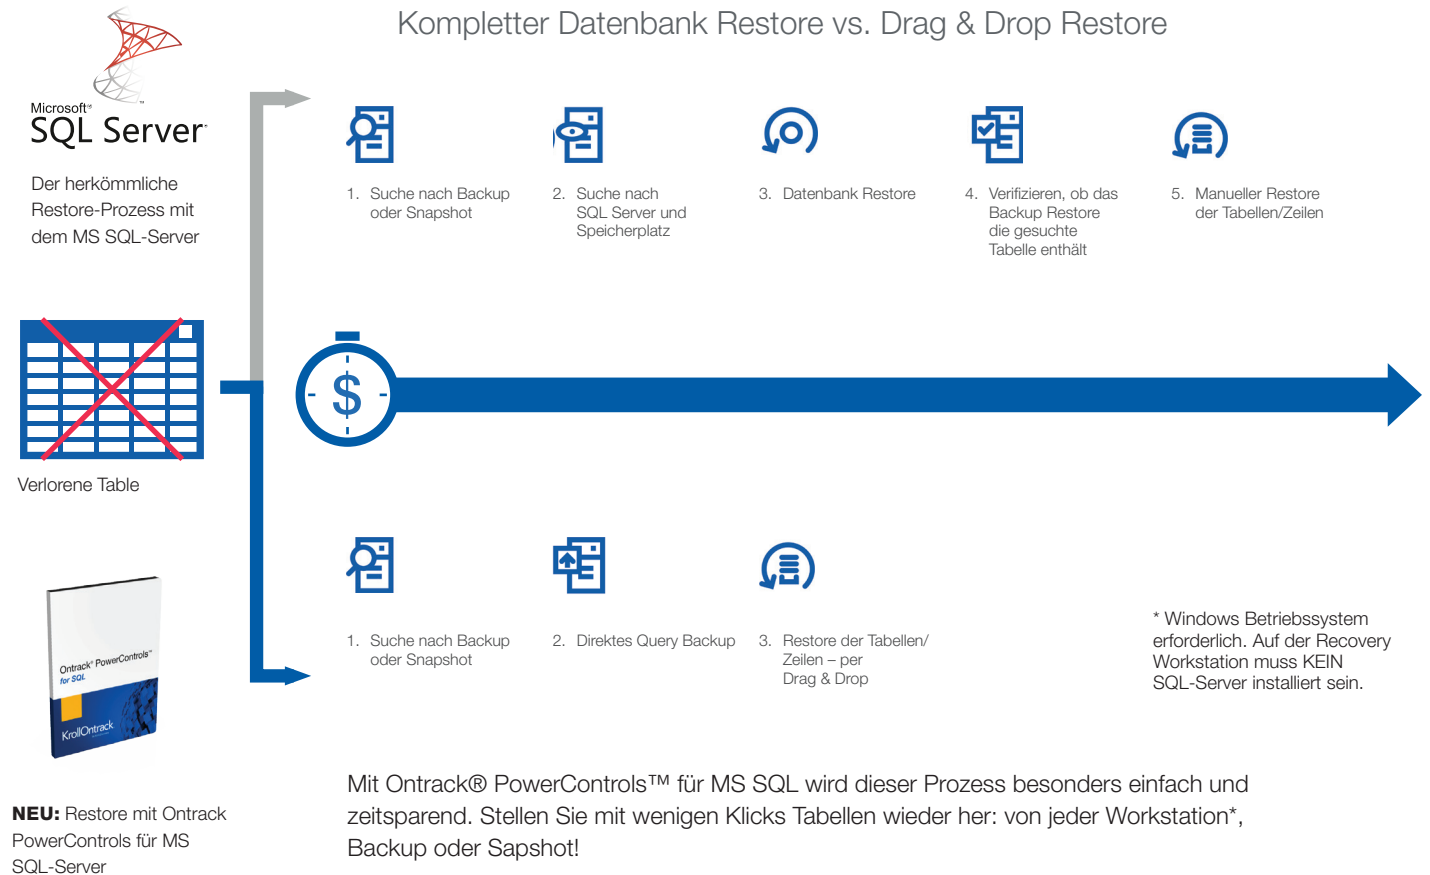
Kompletter Datenbank Restore vs. Drag & Drop Restore

Microsoft® SQL Server®

Der herkömmliche Restore-Prozess mit dem MS SQL-Server

1. Suche nach Backup oder Snapshot

2. Suche nach SQL Server und Speicherplatz

3. Datenbank Restore

4. Verifizieren, ob das Backup Restore die gesuchte Tabelle enthält

5. Manueller Restore der Tabellen/Zeilen

$

Verlorene Table

1. Suche nach Backup oder Snapshot

2. Direktes Query Backup

3. Restore der Tabellen/ Zeilen – per Drag & Drop

* Windows Betriebssystem erforderlich. Auf der Recovery Workstation muss KEIN SQL-Server installiert sein.

Ontrack® PowerControls™ for SQL

KrollOntrack

Mit Ontrack® PowerControls™ für MS SQL wird dieser Prozess besonders einfach und zeitsparend. Stellen Sie mit wenigen Klicks Tabellen wieder her: von jeder Workstation*, Backup oder Sapshot!

**NEU:** Restore mit Ontrack PowerControls für MS SQL-Server